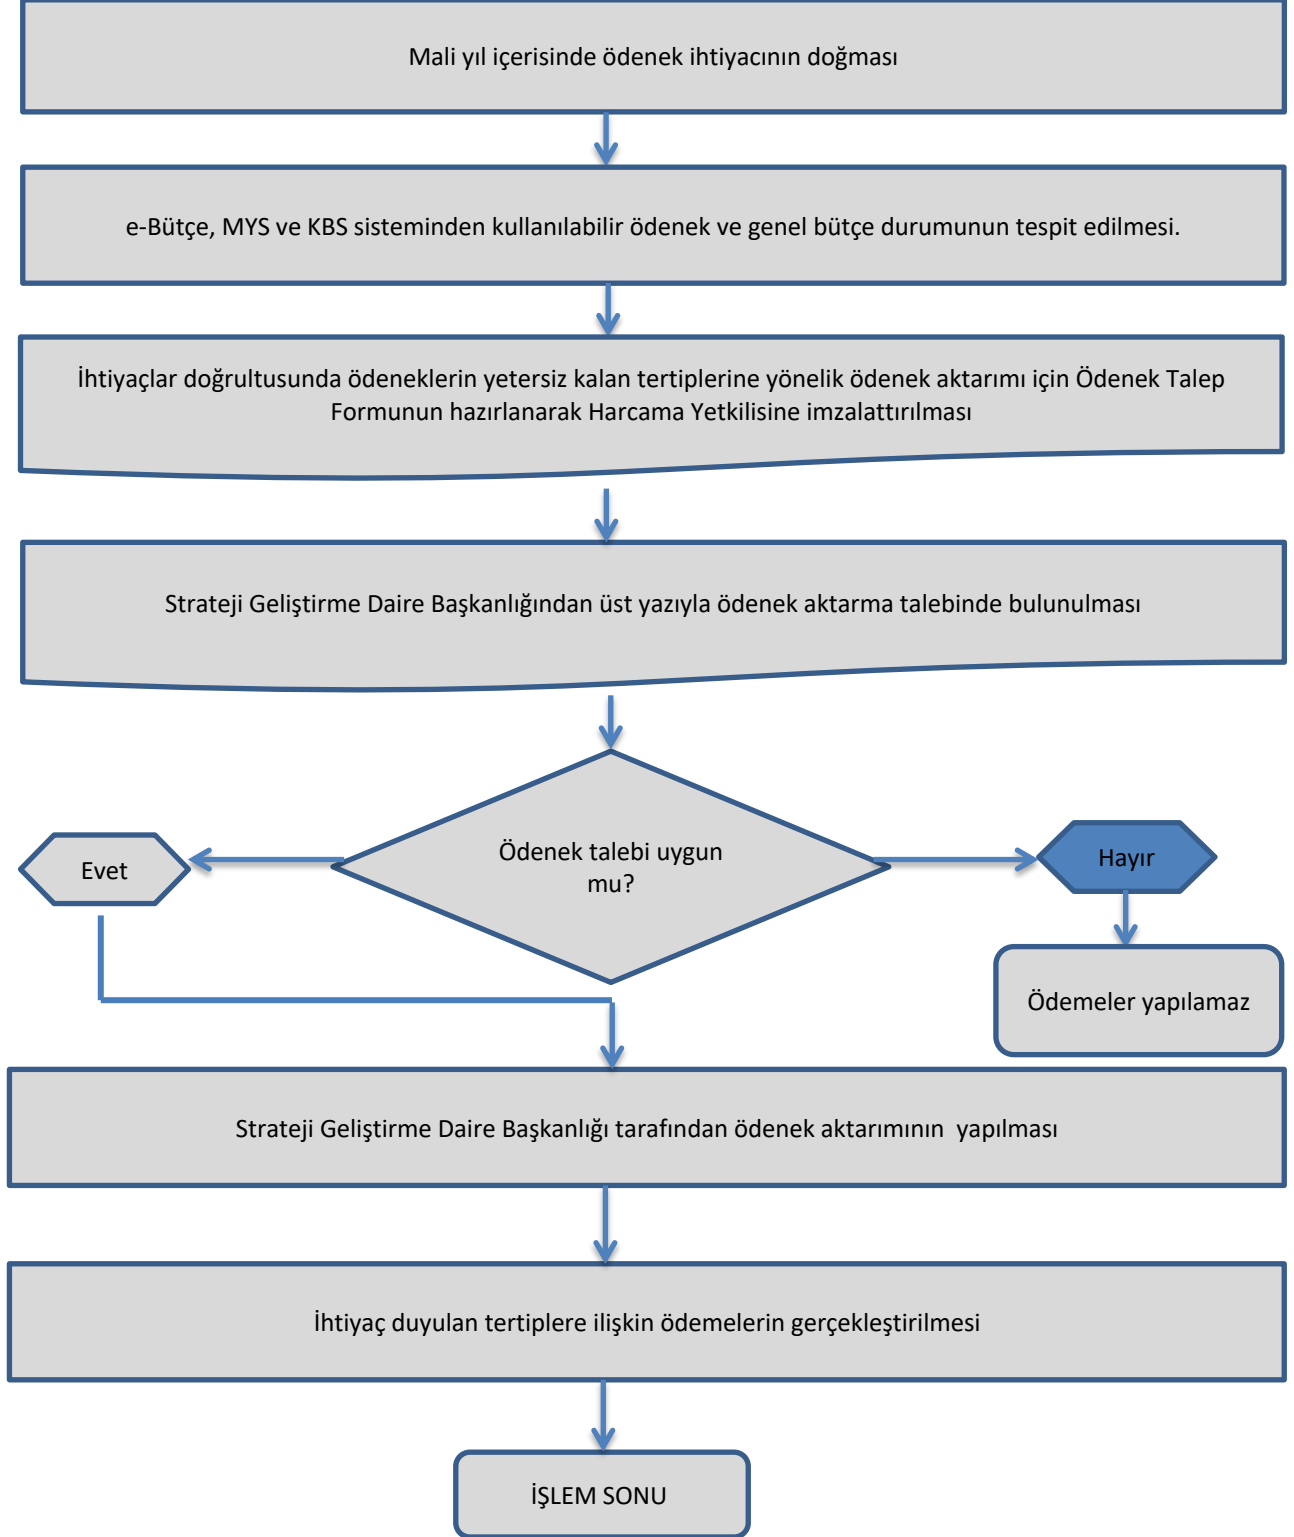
Mali yıl içerisinde ödenek ihtiyacının doğması

e-Bütçe, MYS ve KBS sisteminden kullanılabilir ödenek ve genel bütçe durumunun tespit edilmesi.

İhtiyaçlar doğrultusunda ödeneklerin yetersiz kalan tertiplerine yönelik ödenek aktarımı için Ödenek Talep Formunun hazırlanarak Harcama Yetkilisine imzalattırılması

Strateji Geliştirme Daire Başkanlığından üst yazıyla ödenek aktarma talebinde bulunulması

Ödenek talebi uygun mu?

Evet

Hayır

Ödemeler yapılamaz

Strateji Geliştirme Daire Başkanlığı tarafından ödenek aktarımının yapılması

İhtiyaç duyulan tertiplere ilişkin ödemelerin gerçekleştirilmesi

İŞLEM SONU